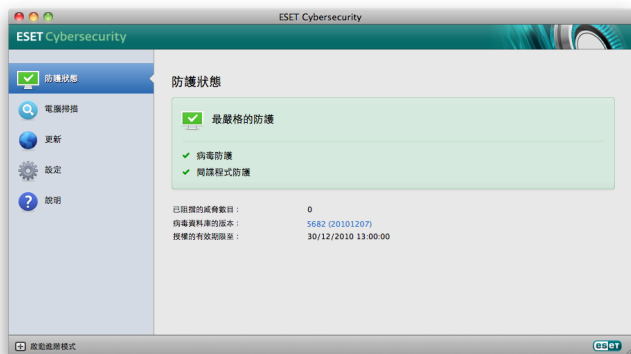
ESET Cybersecurity

ESET Cybersecurity

防護狀態
電腦掃描
更新
設定
說明

防護狀態

最嚴格的防護

病毒防護
間諜程式防護

已阻擋的威脅數目： 0
病毒資料庫的版本： 5682 (20101207)
授權的有效期限至： 30/12/2010 13:00:00

啟動進階模式

eset